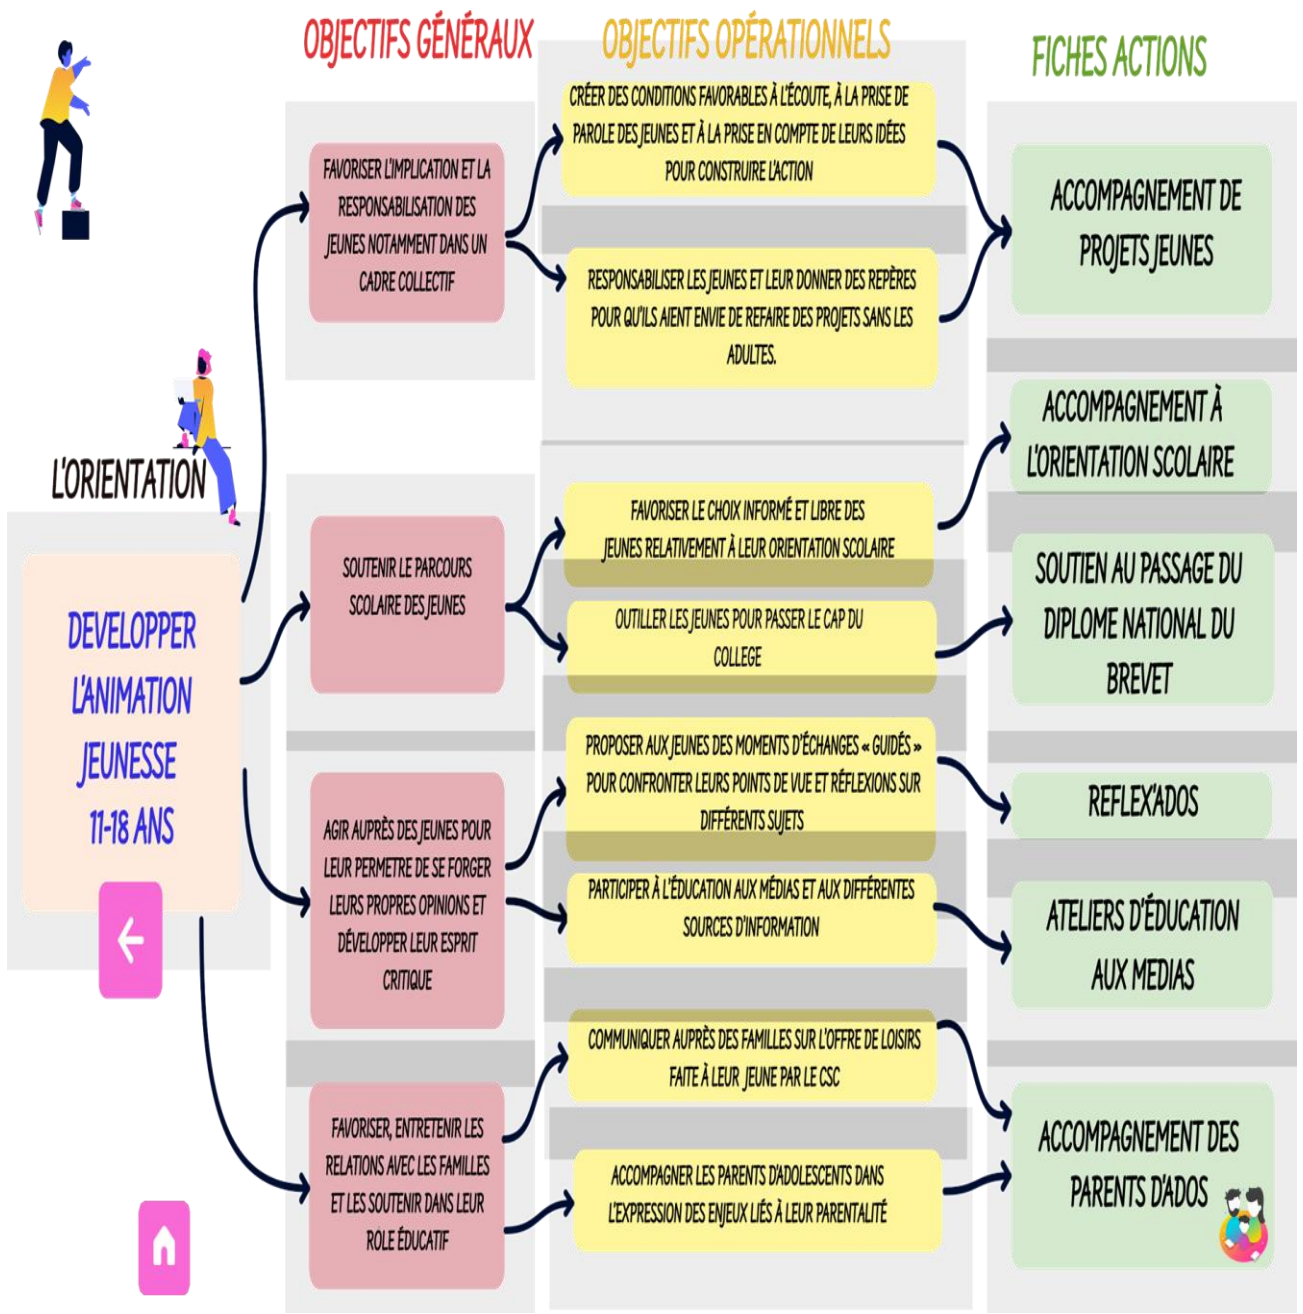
OBJECTIFS GÉNÉRAUX

OBJECTIFS OPÉRATIONNELS

FICHES ACTIONS

L'ORIENTATION

DEVELOPPER L'ANIMATION JEUNESSE 11-18 ANS

FAVORISER L'IMPLICATION ET LA RESPONSABILISATION DES JEUNES NOTAMMENT DANS UN CADRE COLLECTIF

CRÉER DES CONDITIONS FAVORABLES À L'ÉCOUTE, À LA PRISE DE PAROLE DES JEUNES ET À LA PRISE EN COMPTE DE LEURS IDÉES POUR CONSTRUIRE L'ACTION

RESPONSABILISER LES JEUNES ET LEUR DONNER DES REPÈRES POUR QU'ILS AIENT ENVIE DE REFAIRE DES PROJETS SANS LES ADULTES.

ACCOMPAGNEMENT DE PROJETS JEUNES

SOUTENIR LE PARCOURS SCOLAIRE DES JEUNES

FAVORISER LE CHOIX INFORMÉ ET LIBRE DES JEUNES RELATIVEMENT À LEUR ORIENTATION SCOLAIRE

OUTILLER LES JEUNES POUR PASSER LE CAP DU COLLEGE

ACCOMPAGNEMENT À L'ORIENTATION SCOLAIRE

SOUTIEN AU PASSAGE DU DIPLOME NATIONAL DU BREVET

AGIR AUPRÈS DES JEUNES POUR LEUR PERMETRE DE SE FORGER LEURS PROPRES OPINIONS ET DÉVELOPPER LEUR ESPRIT CRITIQUE

PROPOSER AUX JEUNES DES MOMENTS D'ÉCHANGES « GUIDÉS » POUR CONFRONTER LEURS POINTS DE VUE ET RÉFLEXIONS SUR DIFFÉRENTS SUJETS

PARTICIPER À L'ÉDUCATION AUX MÉDIAS ET AUX DIFFÉRENTES SOURCES D'INFORMATION

REFLEX'ADOS

ATELIERS D'ÉDUCATION AUX MEDIAS

FAVORISER, ENTRETENIR LES RELATIONS AVEC LES FAMILLES ET LES SOUTENIR DANS LEUR ROLE ÉDUCATIF

COMMUNIQUER AUPRÈS DES FAMILLES SUR L'OFFRE DE LOISIRS FAITE À LEUR JEUNE PAR LE CSC

ACCOMPAGNER LES PARENTS D'ADOLESCENTS DANS L'EXPRESSION DES ENJEUX LIÉS À LEUR PARENTALITÉ

ACCOMPAGNEMENT DES PARENTS D'ADOS